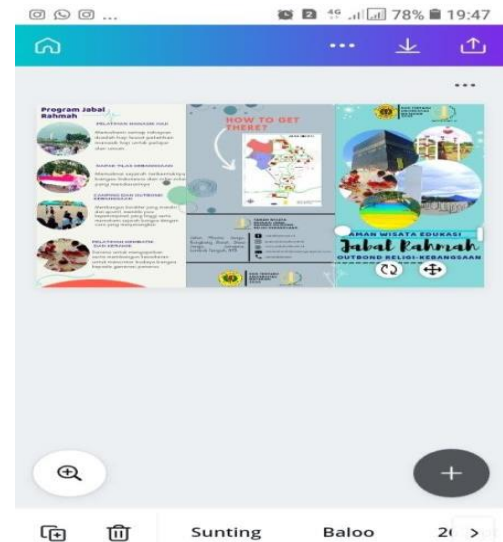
78% 19:47

...

Program Jabal Rahmah

PELATIHAN MANASIK HAJI

NAPAK TILAS KEBANGSAAN

CAMPING DAN OUTBOND KEBANGSAAN

PELATIHAN MEMBATIK DAN SENIRUPA

HOW TO GET THERE?

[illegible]

AMAN WISATA EDUKASI

Jabal Rahmah

OUTBOND RELIGI-KEBANGSAAN

Sunting

Baloo

2(